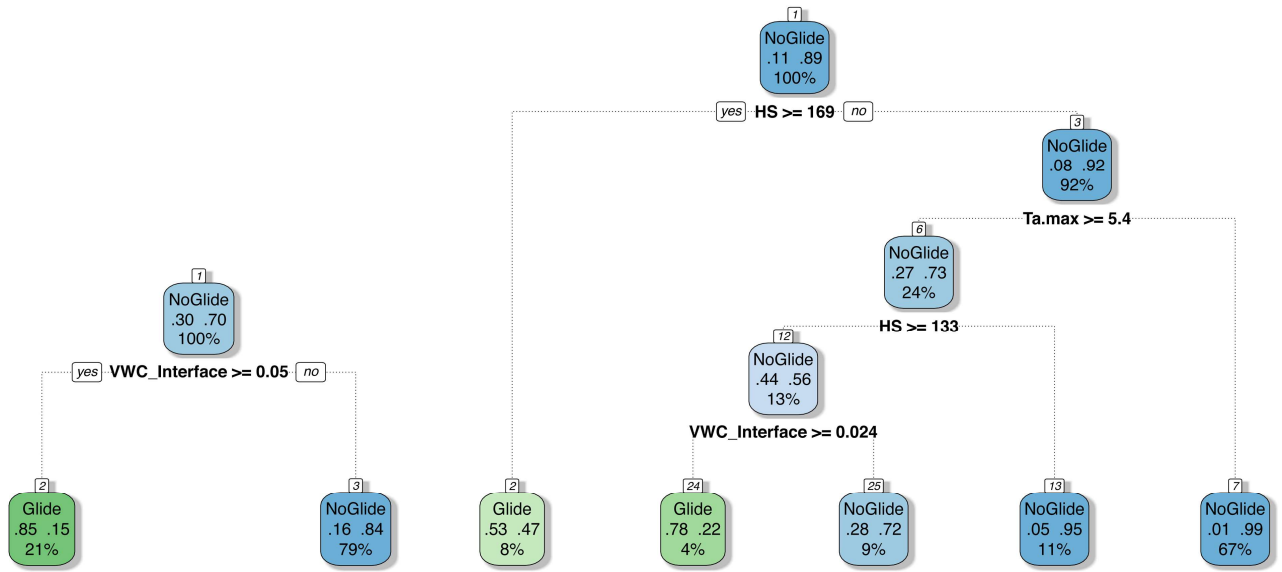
1
NoGlide
.30 .70
100%

yes VWC_Interface >= 0.05 no

2
Glide
.85 .15
21%

3
NoGlide
.16 .84
79%

1
NoGlide
.11 .89
100%

yes HS >= 169 no

2
Glide
.53 .47
8%

3
NoGlide
.08 .92
92%

Ta.max >= 5.4

6
NoGlide
.27 .73
24%

HS >= 133

12
NoGlide
.44 .56
13%

VWC_Interface >= 0.024

24
Glide
.78 .22
4%

25
NoGlide
.28 .72
9%

13
NoGlide
.05 .95
11%

7
NoGlide
.01 .99
67%